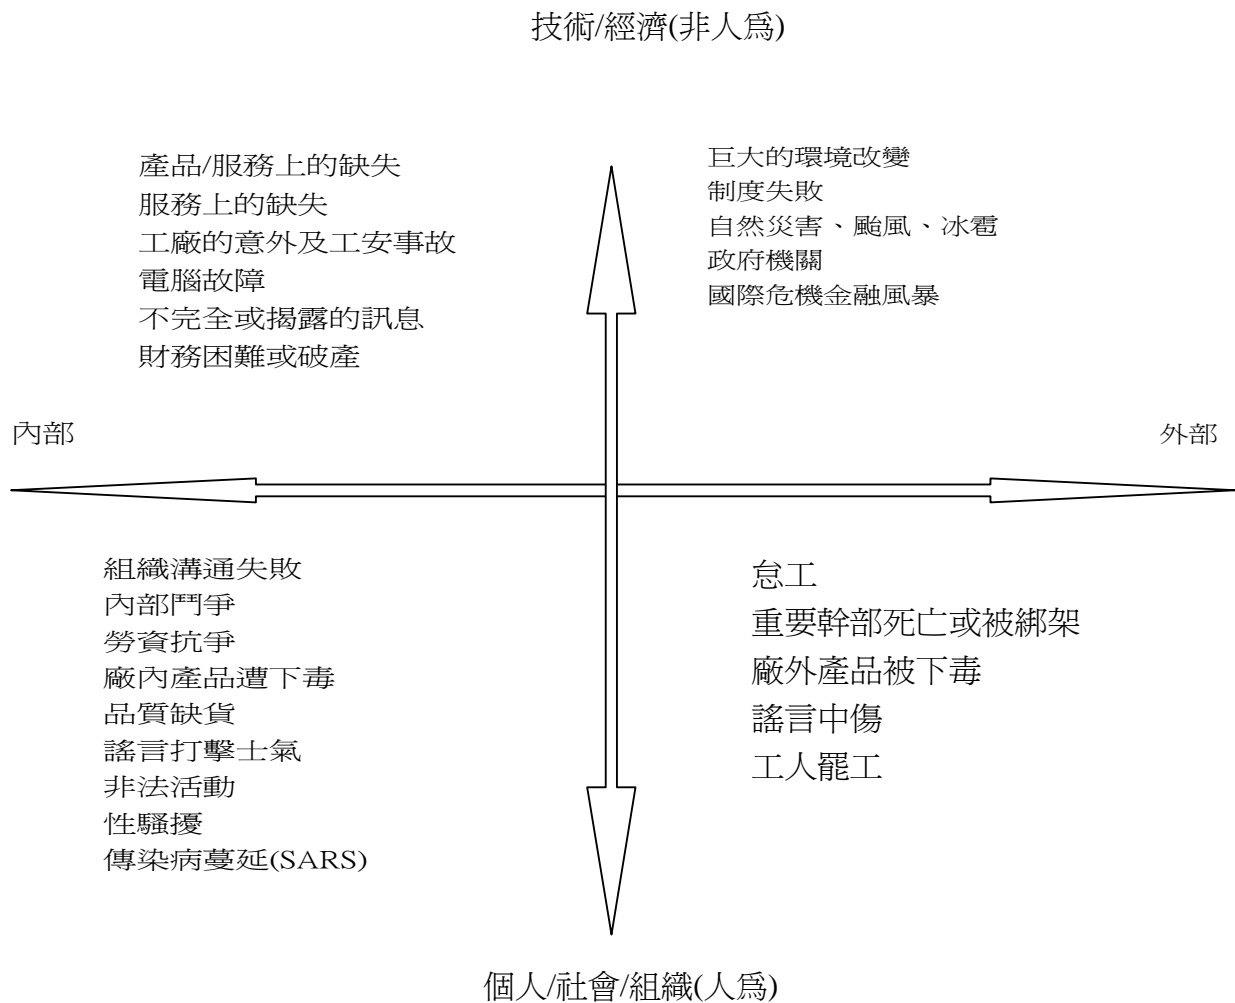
技術/經濟(非人爲)

產品/服務上的缺失
服務上的缺失
工廠的意外及工安事故
電腦故障
不完全或揭露的訊息
財務困難或破產

巨大的環境改變
制度失敗
自然災害、颱風、冰雹
政府機關
國際危機金融風暴

內部

外部

組織溝通失敗
內部鬥爭
勞資抗爭
廠內產品遭下毒
品質缺貨
謠言打擊士氣
非法活動
性騷擾
傳染病蔓延(SARS)

怠工
重要幹部死亡或被綁架
廠外產品被下毒
謠言中傷
工人罷工

個人/社會/組織(人爲)